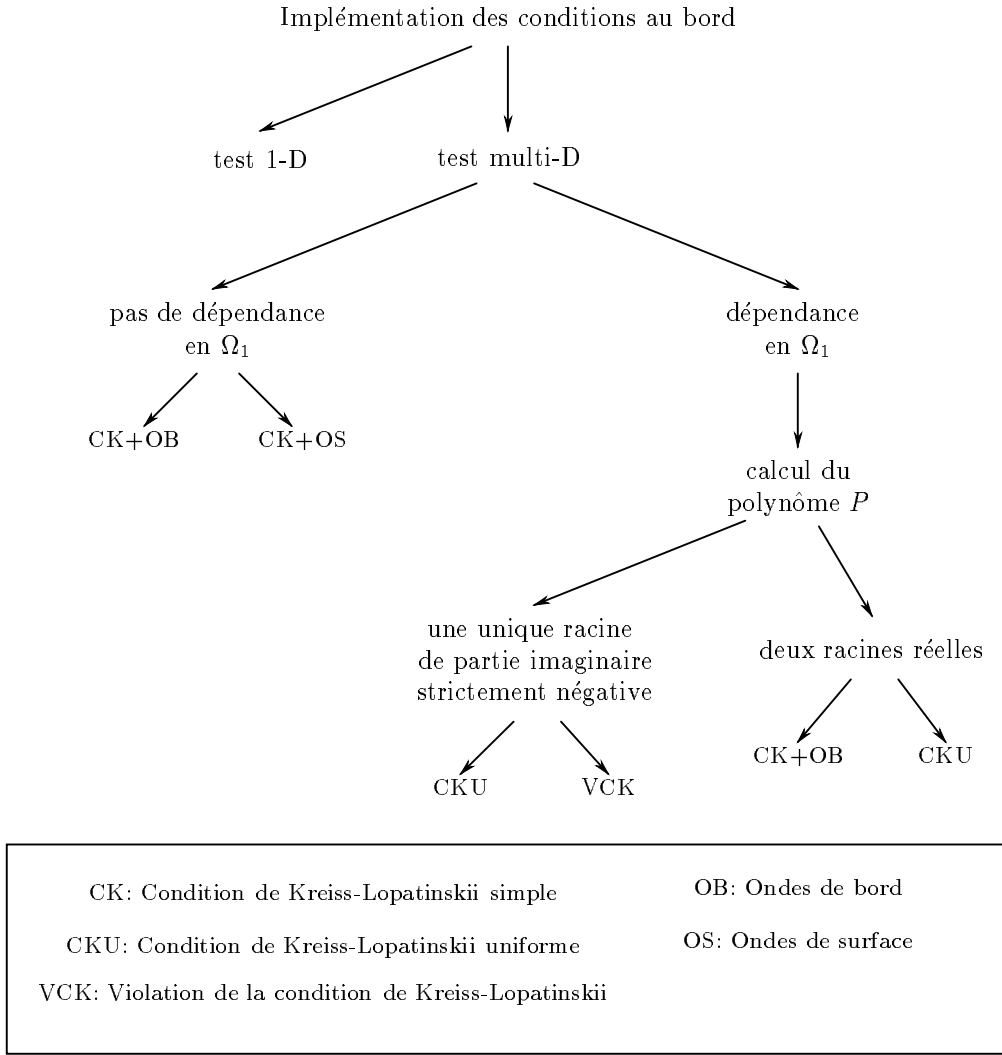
Implémentation des conditions au bord

test 1-D

test multi-D

pas de dépendance en $\Omega_1$

dépendance en $\Omega_1$

CK+OB

CK+OS

calcul du polynôme $P$

une unique racine de partie imaginaire strictement négative

deux racines réelles

CKU

VCK

CK+OB

CKU

CK: Condition de Kreiss-Lopatinskii simple

CKU: Condition de Kreiss-Lopatinskii uniforme

VCK: Violation de la condition de Kreiss-Lopatinskii

OB: Ondes de bord

OS: Ondes de surface